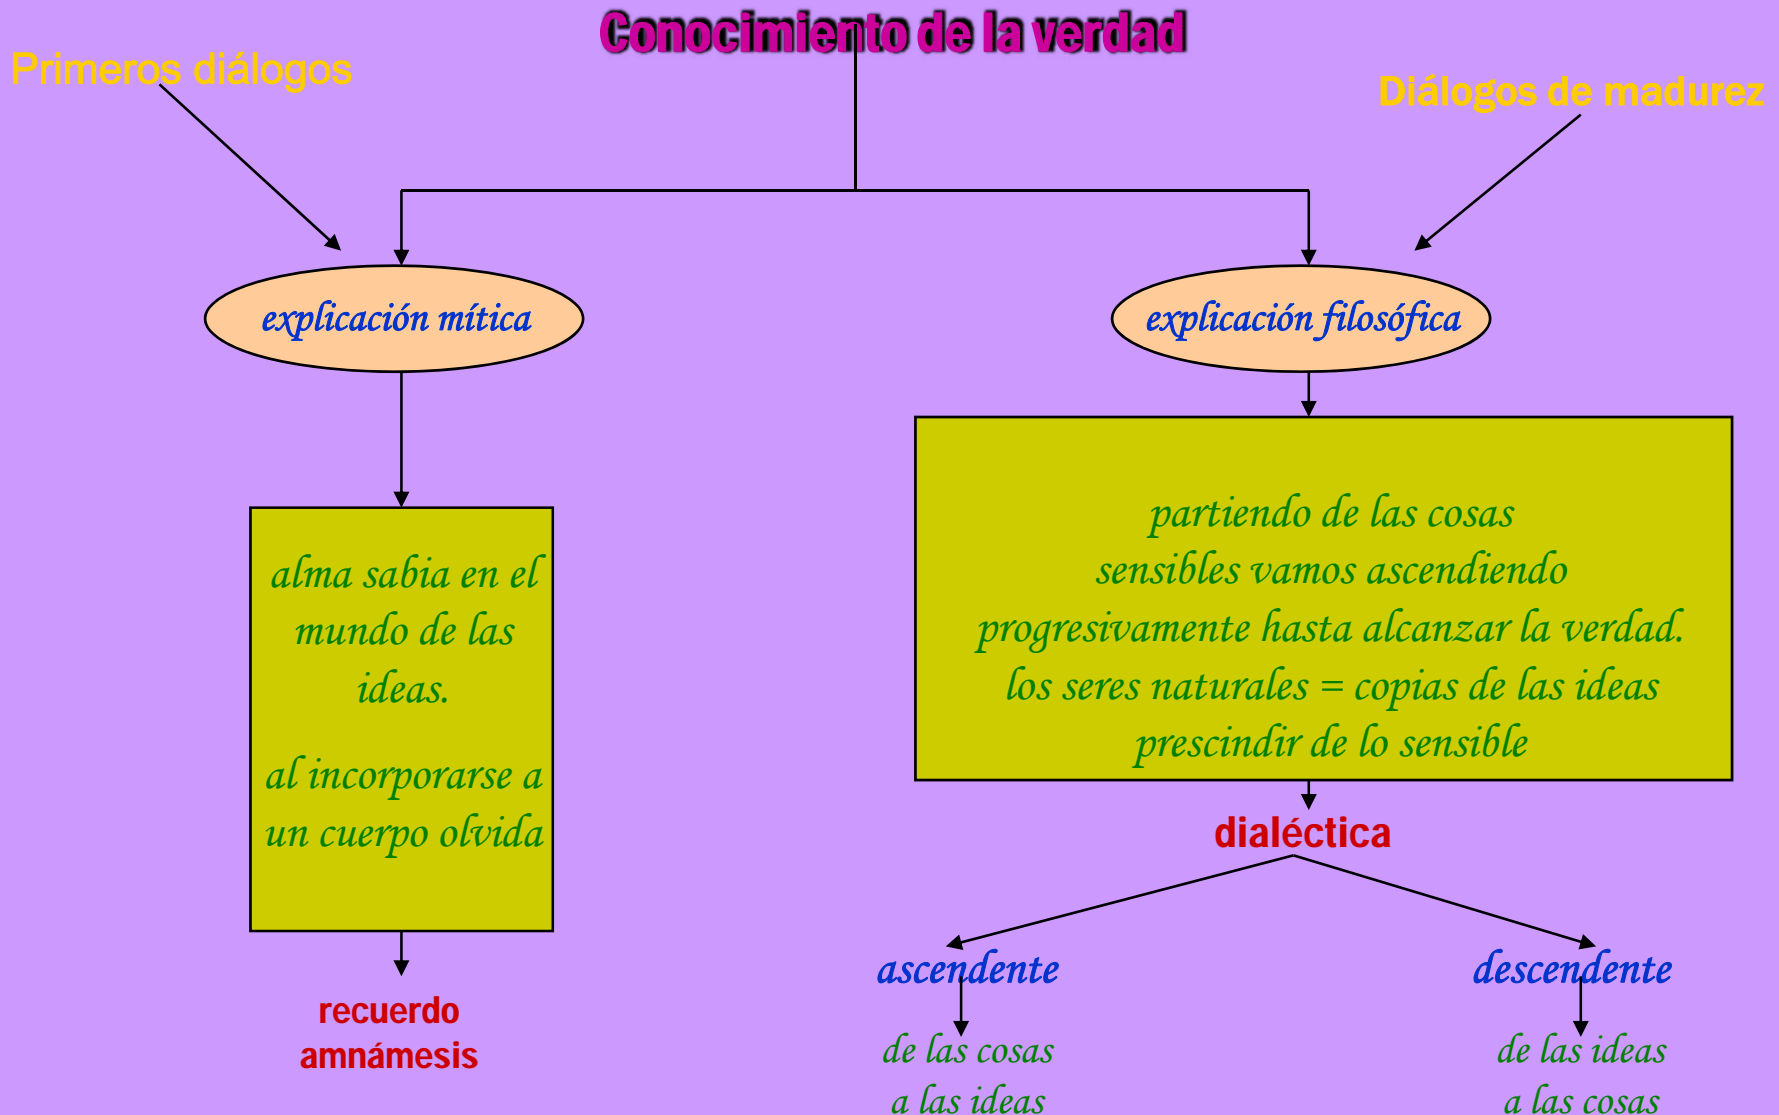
Conocimiento de la verdad

Primeros diálogos

Diálogos de madurez

explicación mítica

explicación filosófica

alma sabia en el mundo de las ideas.

al incorporarse a un cuerpo olvida

recuerdo
amnámesis

partiendo de las cosas sensibles vamos ascendiendo progresivamente hasta alcanzar la verdad.
los seres naturales = copias de las ideas
prescindir de lo sensible

dialéctica

ascendente

de las cosas
a las ideas

descendente

de las ideas
a las cosas